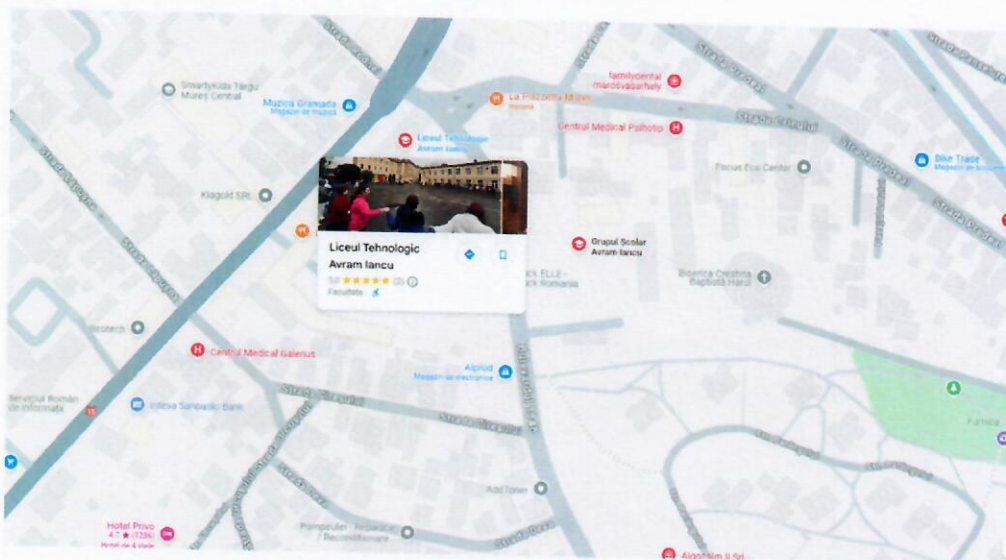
Smartykids Târgu Mureș Central

Muzica Gramada
Magazin de muzică

La Piazzetta Mureș

familydental marosvásárhely

Liceul Tehnologic Avram Iancu

Centrul Medical Polhotip

Focus Eco Center

Bike Trade
Magazin de biciclete

Klagold SRL

Liceul Tehnologic Avram Iancu
5,0 ★★★★★ (2)
Facultate

Grupul Școlar Avram Iancu

Biserica Creștină Baptistă Harul

Bonotech

Centrul Medical Galenus

Alprod
Magazin de electronice

Serviciul Român de Informații

Intesa Sanpaolo Bank

Strada Crișului

Strada Crișului

Strada Crișului

Strada Oituz

Strada Gheorghe Doja

Add Toner

Hotel Privo
4,7 ★ (1336)
Hotel de 4 stele

Pompolux - Reparații și Reconditionare

Algopsim II Srl

Farmacia